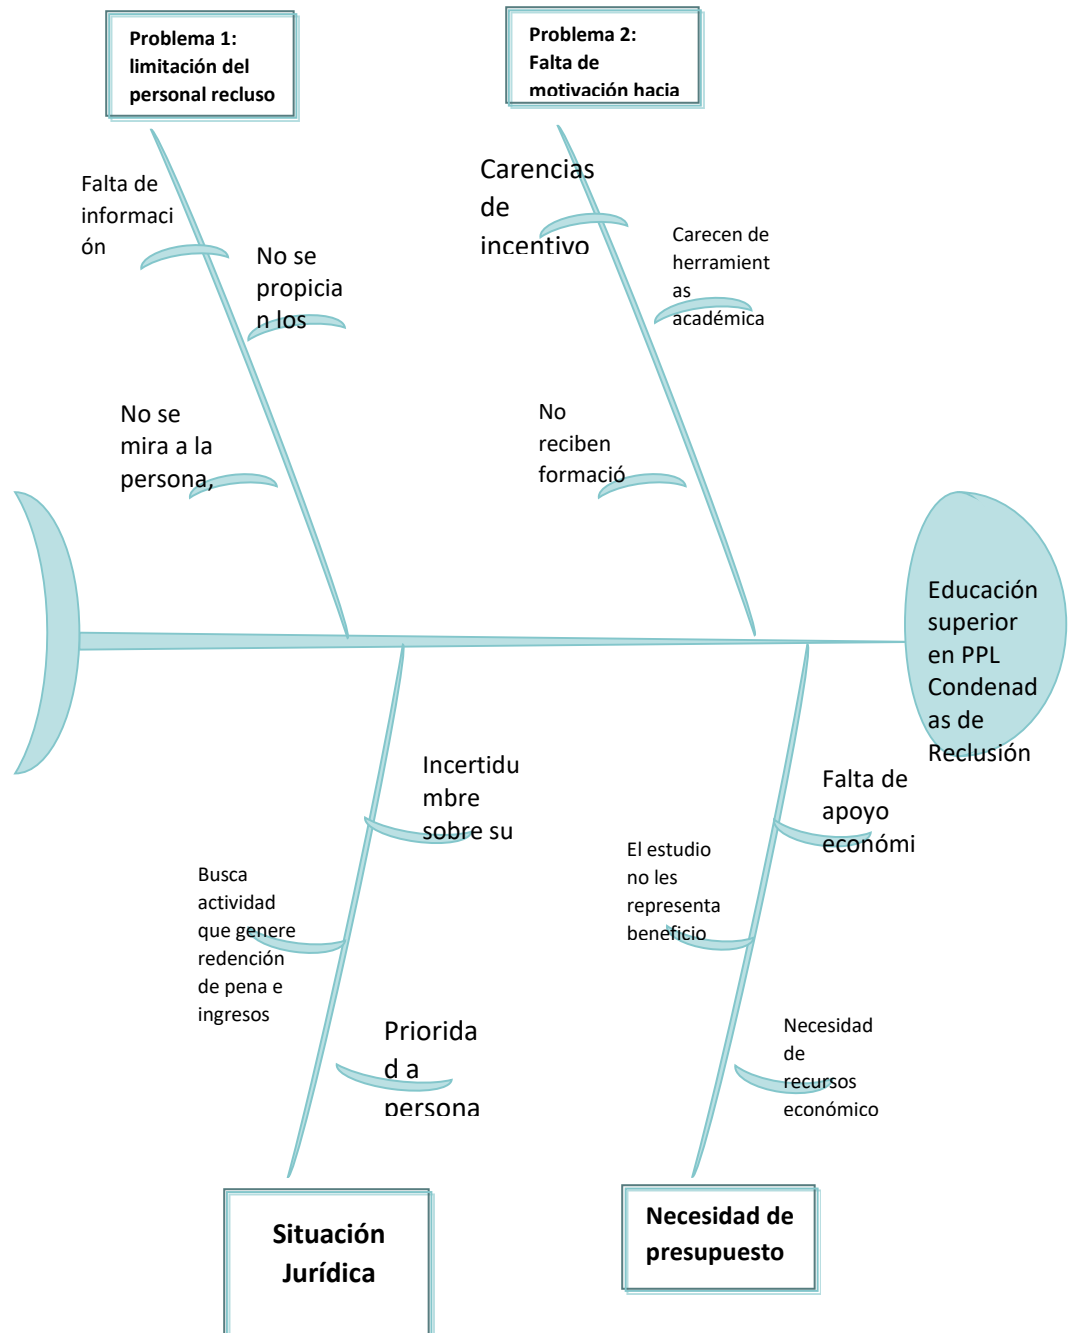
Problema 1: limitación del personal recluso

Problema 2: Falta de motivación hacia

Falta de información

No se propician los

No se mira a la persona,

Carencias de incentivo

Carecen de herramientas académica

No reciben formació

Educación superior en PPL Condenadas de Reclusión

Incertidumbre sobre su

Busca actividad que genere redención de pena e ingresos

Priorida d a persona

Falta de apoyo económi

El estudio no les representa beneficio

Necesidad de recursos económico

Situación Jurídica

Necesidad de presupuesto